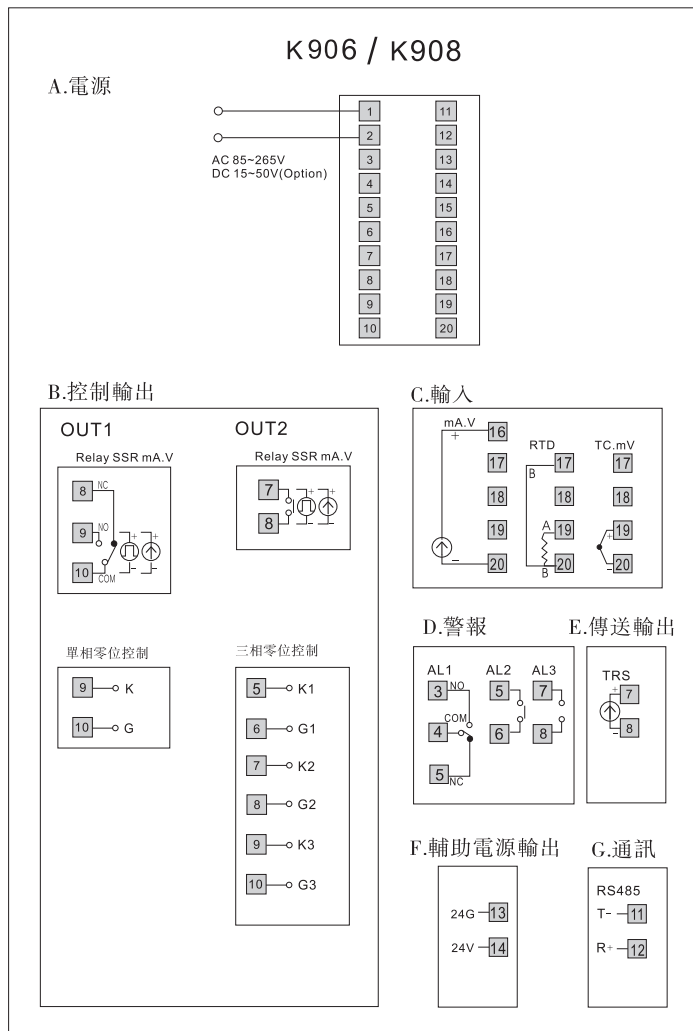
K906 / K908

A.電源

1
2
3
4
5
6
7
8
9
10

11
12
13
14
15
16
17
18
19
20

AC 85~265V
DC 15~50V(Option)

B.控制輸出

OUT1

Relay SSR mA.V

8 NC
9 NO
10 COM

OUT2

Relay SSR mA.V

7
8

單相零位控制

9 K
10 G

三相零位控制

5 K1
6 G1
7 K2
8 G2
9 K3
10 G3

C.輸入

mA.V
+ 16
17
18
19
− 20

RTD
B 17
18
A 19
B 20

TC.mV
17
18
+ 19
− 20

D.警報

AL1
3 NO
COM 4
5 NC

AL2
5
6

AL3
7
8

E.傳送輸出

TRS
+ 7
− 8

F.輔助電源輸出

24G 13
24V 14

G.通訊

RS485
T− 11
R+ 12